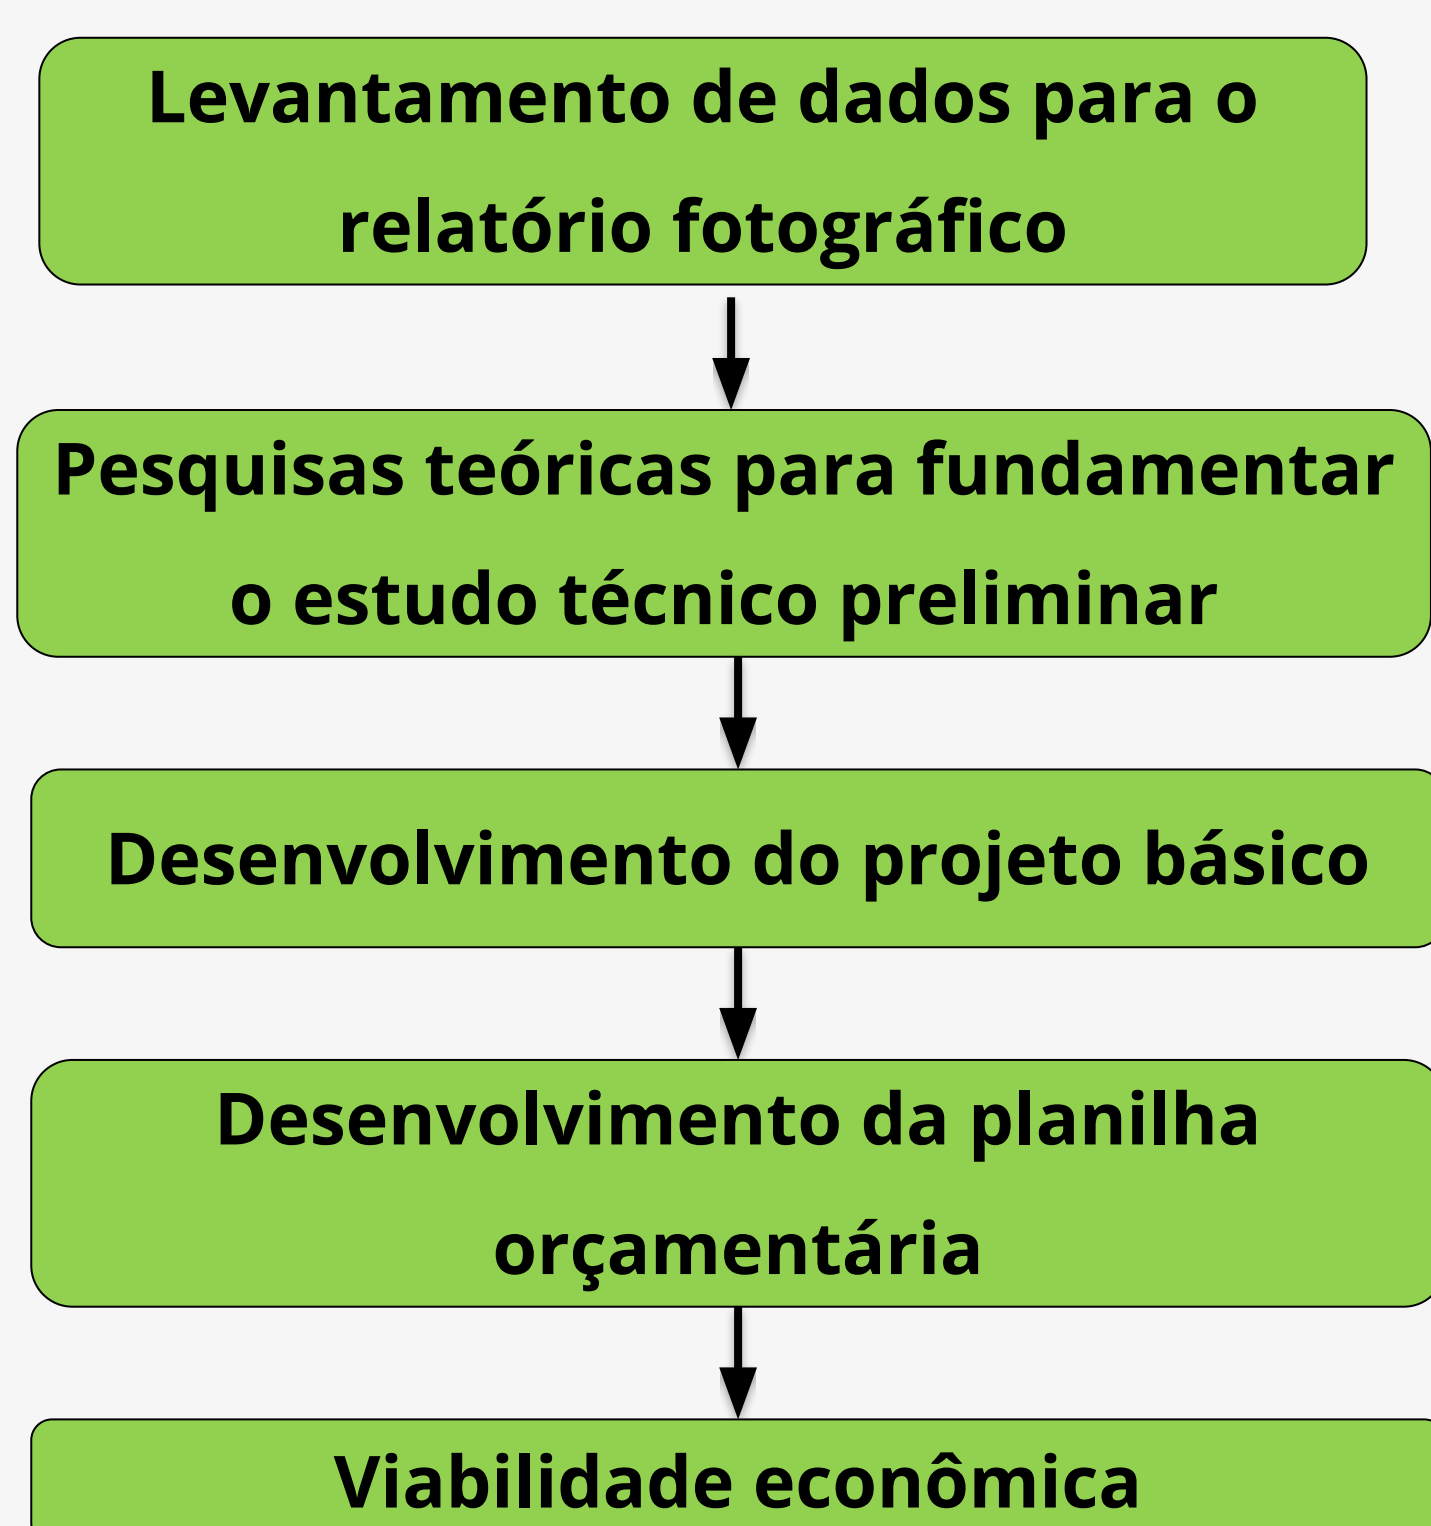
Levantamento de dados para o relatório fotográfico

Pesquisas teóricas para fundamentar o estudo técnico preliminar

Desenvolvimento do projeto básico

Desenvolvimento da planilha orçamentária

Viabilidade econômica